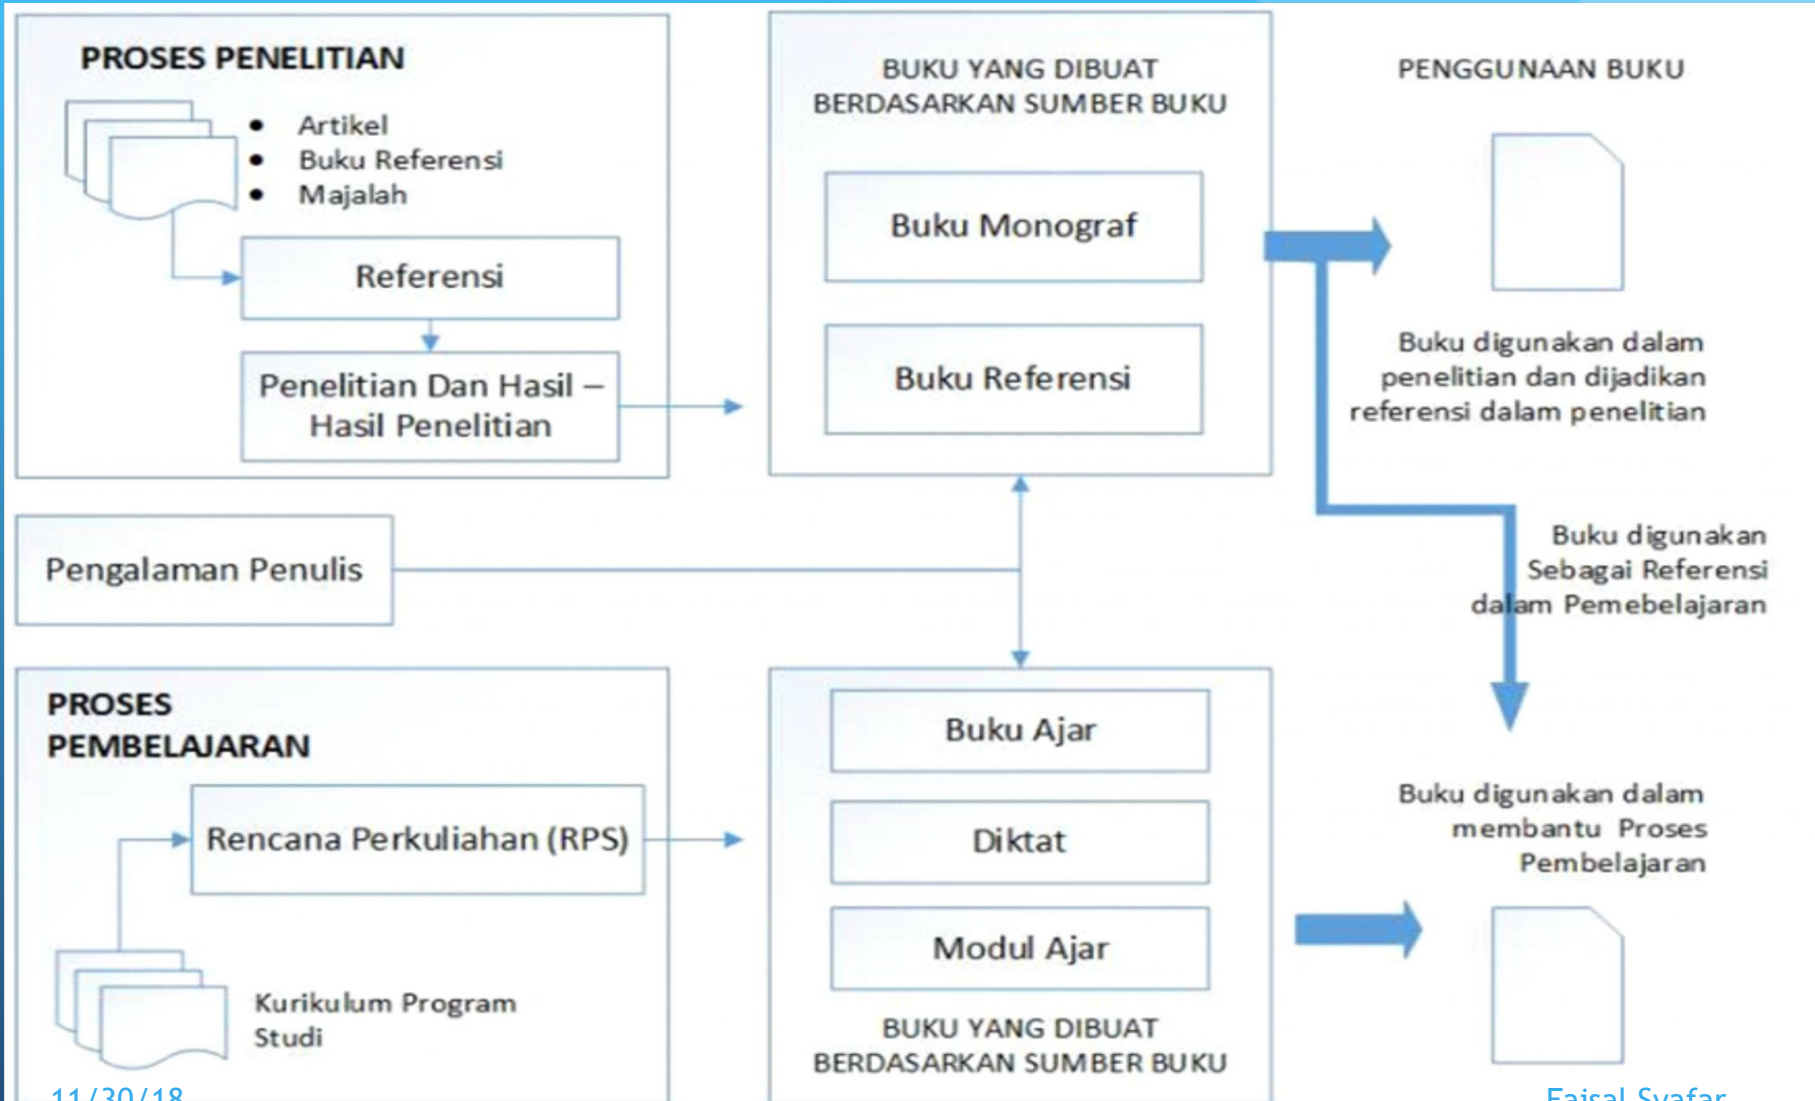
PROSES PENELITIAN

- Artikel
- Buku Referensi
- Majalah

Referensi

Penelitian Dan Hasil – Hasil Penelitian

BUKU YANG DIBUAT BERDASARKAN SUMBER BUKU

Buku Monograf

Buku Referensi

PENGGUNAAN BUKU

Buku digunakan dalam penelitian dan dijadikan referensi dalam penelitian

Pengalaman Penulis

Buku digunakan Sebagai Referensi dalam Pemebelajaran

PROSES PEMBELAJARAN

Rencana Perkuliahan (RPS)

Kurikulum Program Studi

Buku Ajar

Diktat

Modul Ajar

BUKU YANG DIBUAT BERDASARKAN SUMBER BUKU

Buku digunakan dalam membantu Proses Pembelajaran

11/30/18

Faisal Syafar